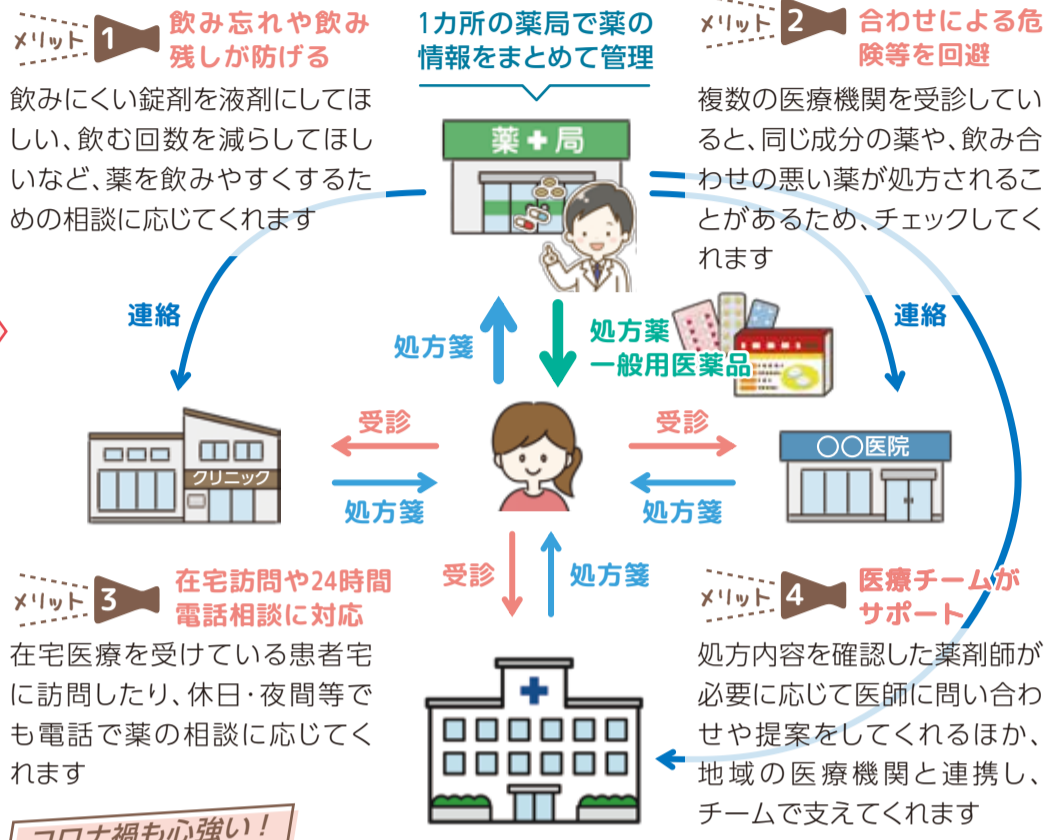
メリット 1 飲み忘れや飲み残しが防げる

飲みにくい錠剤を液剤にしてほしい、飲む回数を減らしてほしいなど、薬を飲みやすくするための相談に応じてくれます

1カ所の薬局で薬の情報をまとめて管理

薬局

メリット 2 合わせによる危険等を回避

複数の医療機関を受診していると、同じ成分の薬や、飲み合わせの悪い薬が処方されることがあるため、チェックしてくれます

連絡

処方箋

処方薬
一般用医薬品

連絡

受診

受診

クリニック

○○医院

処方箋

処方箋

受診

処方箋

メリット 3 在宅訪問や24時間電話相談に対応

在宅医療を受けている患者宅に訪問したり、休日・夜間等でも電話で薬の相談に応じてくれます

メリット 4 医療チームがサポート

処方内容を確認した薬剤師が必要に応じて医師に問い合わせや提案をしてくれるほか、地域の医療機関と連携し、チームで支えてくれます

コロナ禍も心強い！